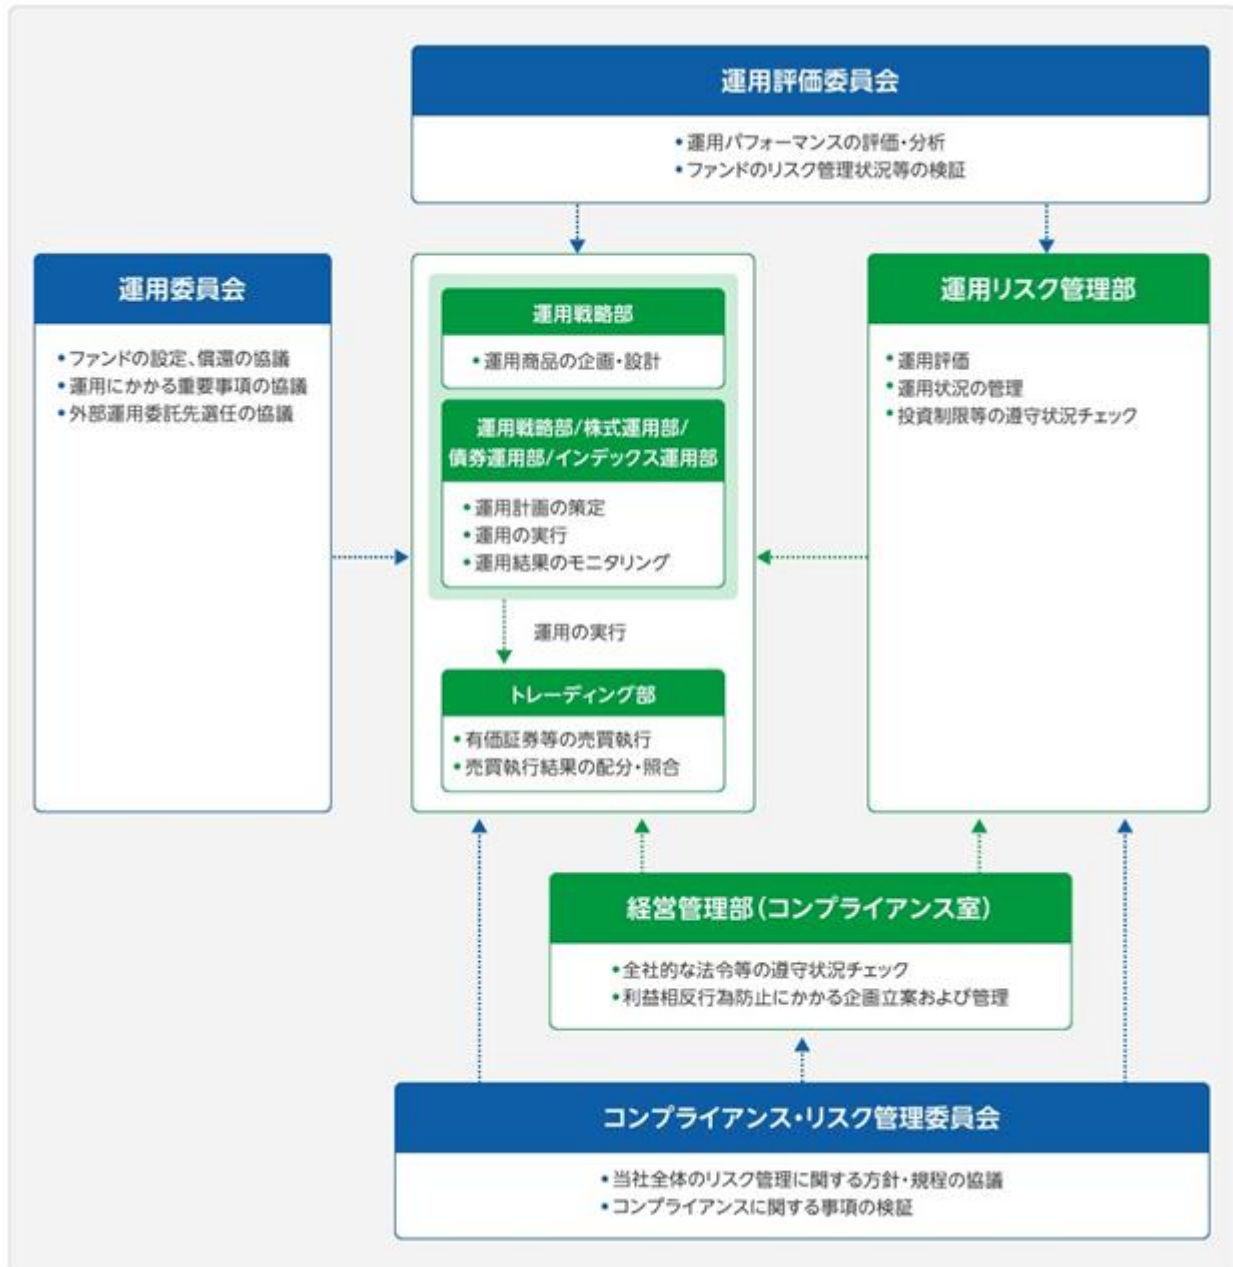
運用評価委員会

• 運用パフォーマンスの評価・分析
• ファンドのリスク管理状況等の検証

運用委員会

• ファンドの設定、償還の協議
• 運用にかかる重要事項の協議
• 外部運用委託先選任の協議

運用戦略部

• 運用商品の企画・設計

運用戦略部/株式運用部/債券運用部/インデックス運用部

• 運用計画の策定
• 運用の実行
• 運用結果のモニタリング

運用の実行

トレーディング部

• 有価証券等の売買執行
• 売買執行結果の配分・照合

運用リスク管理部

• 運用評価
• 運用状況の管理
• 投資制限等の遵守状況チェック

経営管理部（コンプライアンス室）

• 全社的な法令等の遵守状況チェック
• 利益相反行為防止にかかる企画立案および管理

コンプライアンス・リスク管理委員会

• 当社全体のリスク管理に関する方針・規程の協議
• コンプライアンスに関する事項の検証